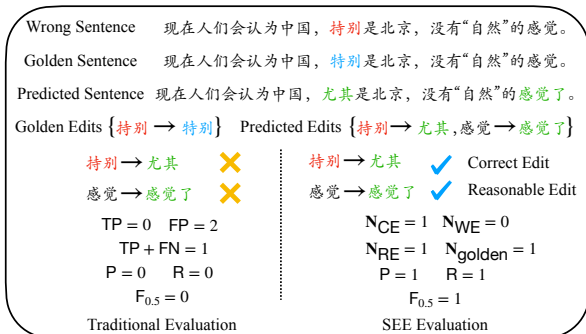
Wrong Sentence 现在人们会认为中国，持别是北京，没有“自然”的感觉。

Golden Sentence 现在人们会认为中国，特别是北京，没有“自然”的感觉。

Predicted Sentence 现在人们会认为中国，尤其是北京，没有“自然”的感觉了。

Golden Edits $\{$持别 $\rightarrow$ 特别$\}$ Predicted Edits $\{$持别 $\rightarrow$ 尤其, 感觉 $\rightarrow$ 感觉了$\}$

持别 $\rightarrow$ 尤其

感觉 $\rightarrow$ 感觉了

$TP = 0 \quad FP = 2$

$TP + FN = 1$

$P = 0 \quad R = 0$

$F_{0.5} = 0$

Traditional Evaluation

持别 $\rightarrow$ 尤其 Correct Edit

感觉 $\rightarrow$ 感觉了 Reasonable Edit

$\mathbf{N}_{CE} = 1 \quad \mathbf{N}_{WE} = 0$

$\mathbf{N}_{RE} = 1 \quad \mathbf{N}_{golden} = 1$

$P = 1 \quad R = 1$

$F_{0.5} = 1$

SEE Evaluation